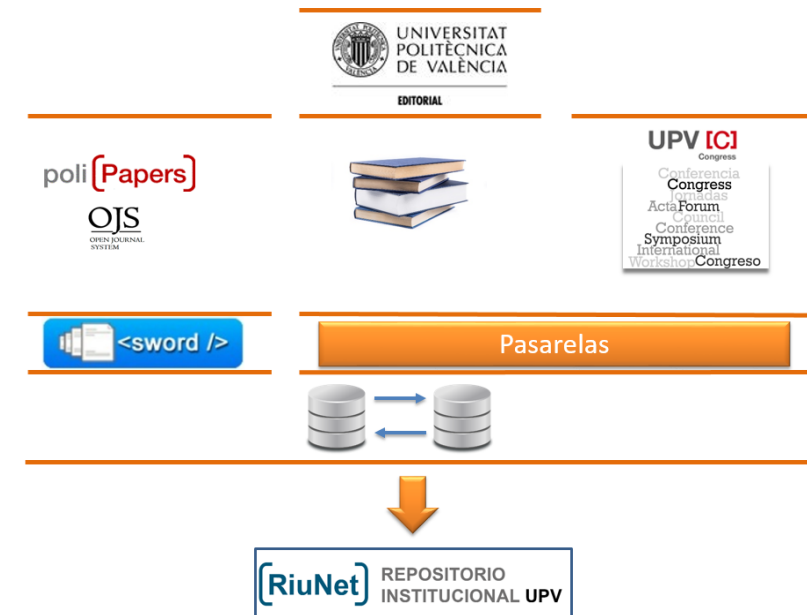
UNIVERSITAT POLITÈCNICA DE VALÈNCIA

EDITORIAL

poli[Papers]

OJS
OPEN JOURNAL SYSTEM

UPV [C]
Congress

Conferencia
Congress
Jornadas
Acta Forum
Council
Conference
Symposium
International
Workshop Congreso

<sword />

Pasarelas

[RiuNet] REPOSITORIO INSTITUCIONAL UPV